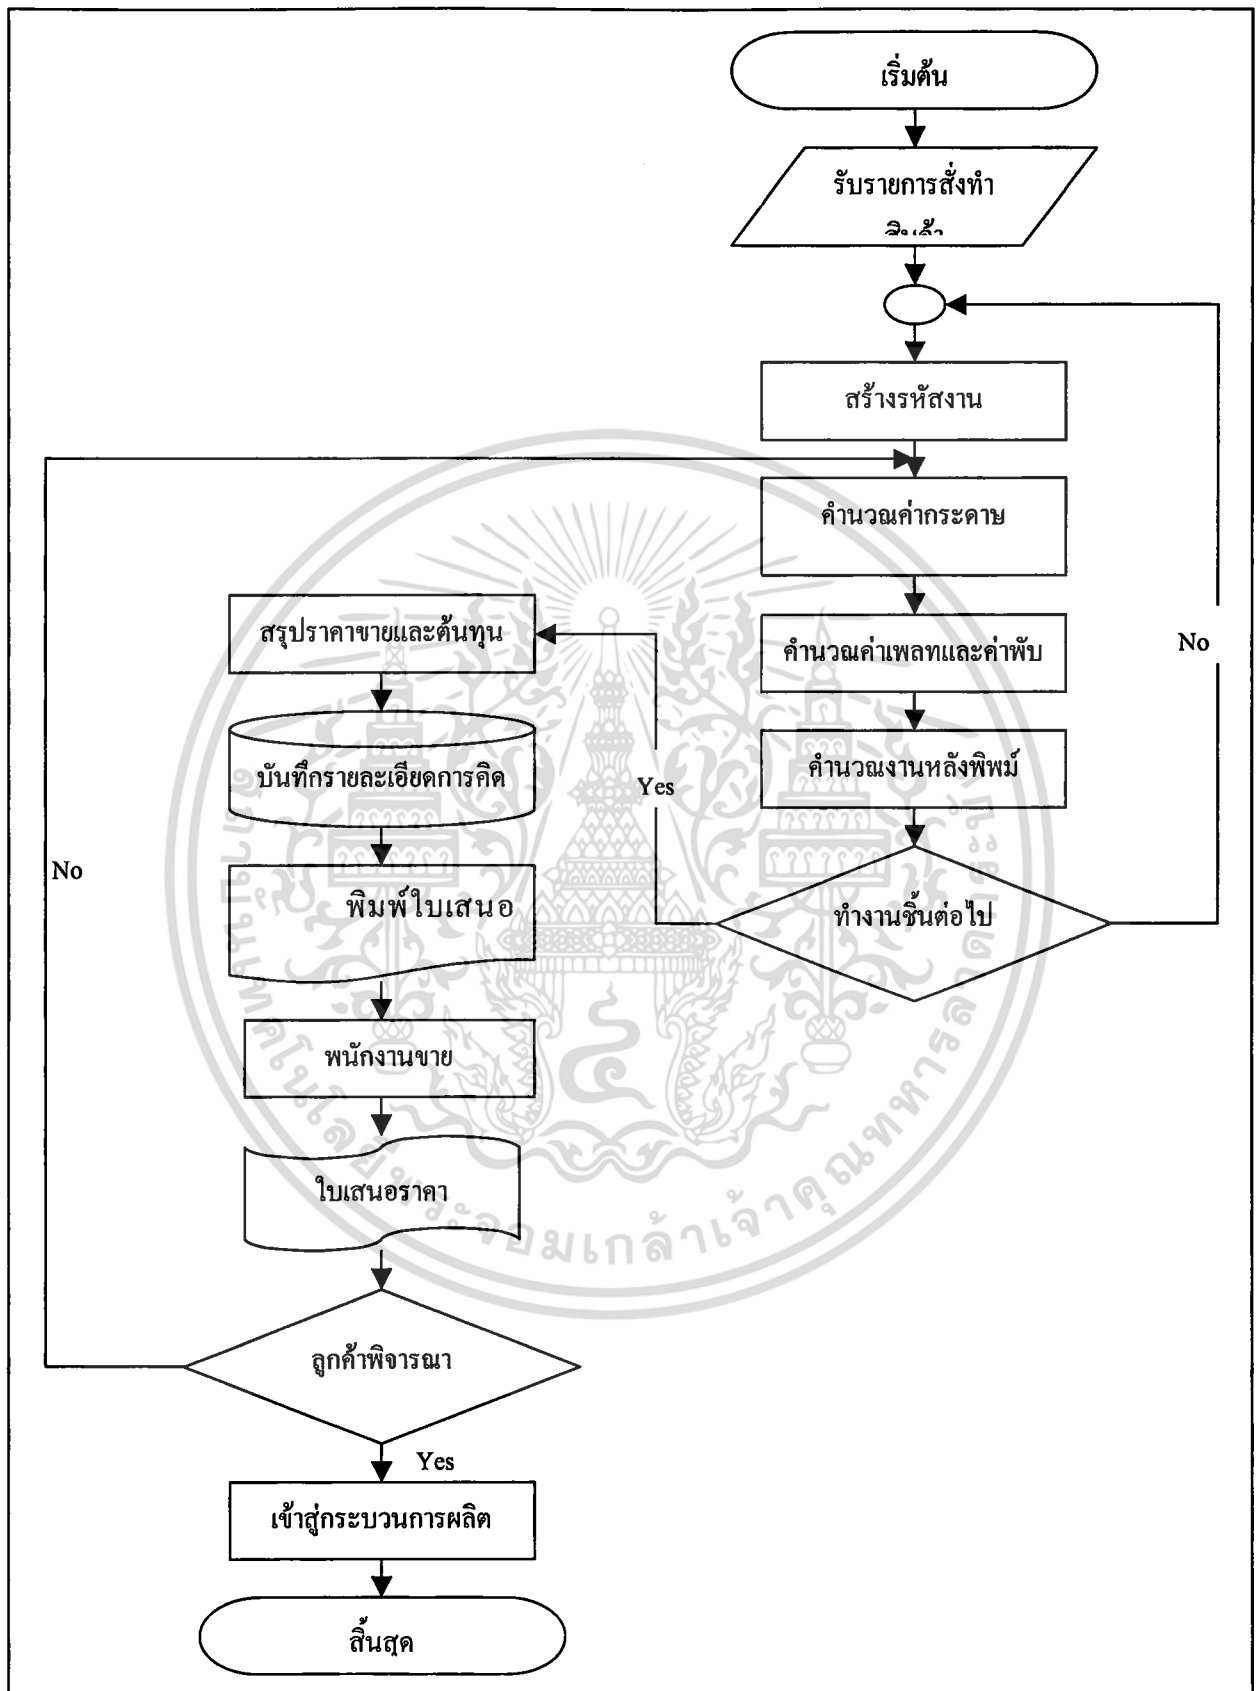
เริ่มต้น

รับรายการสั่งทำ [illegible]

สร้างรหัสงาน

คำนวณค่ากระดาษ

คำนวณค่าเพลทและค่าพับ

คำนวณงานหลังพิมพ์

ทำงานชิ้นต่อไป

No

Yes

สรุปราคาขายและต้นทุน

บันทึกรายละเอียดการคิด

พิมพ์ใบเสนอ

พนักงานขาย

ใบเสนอราคา

ลูกค้าพิจารณา

No

Yes

เข้าสู่กระบวนการผลิต

สิ้นสุด

จอมเกล้าเจ้าคุณทหาร